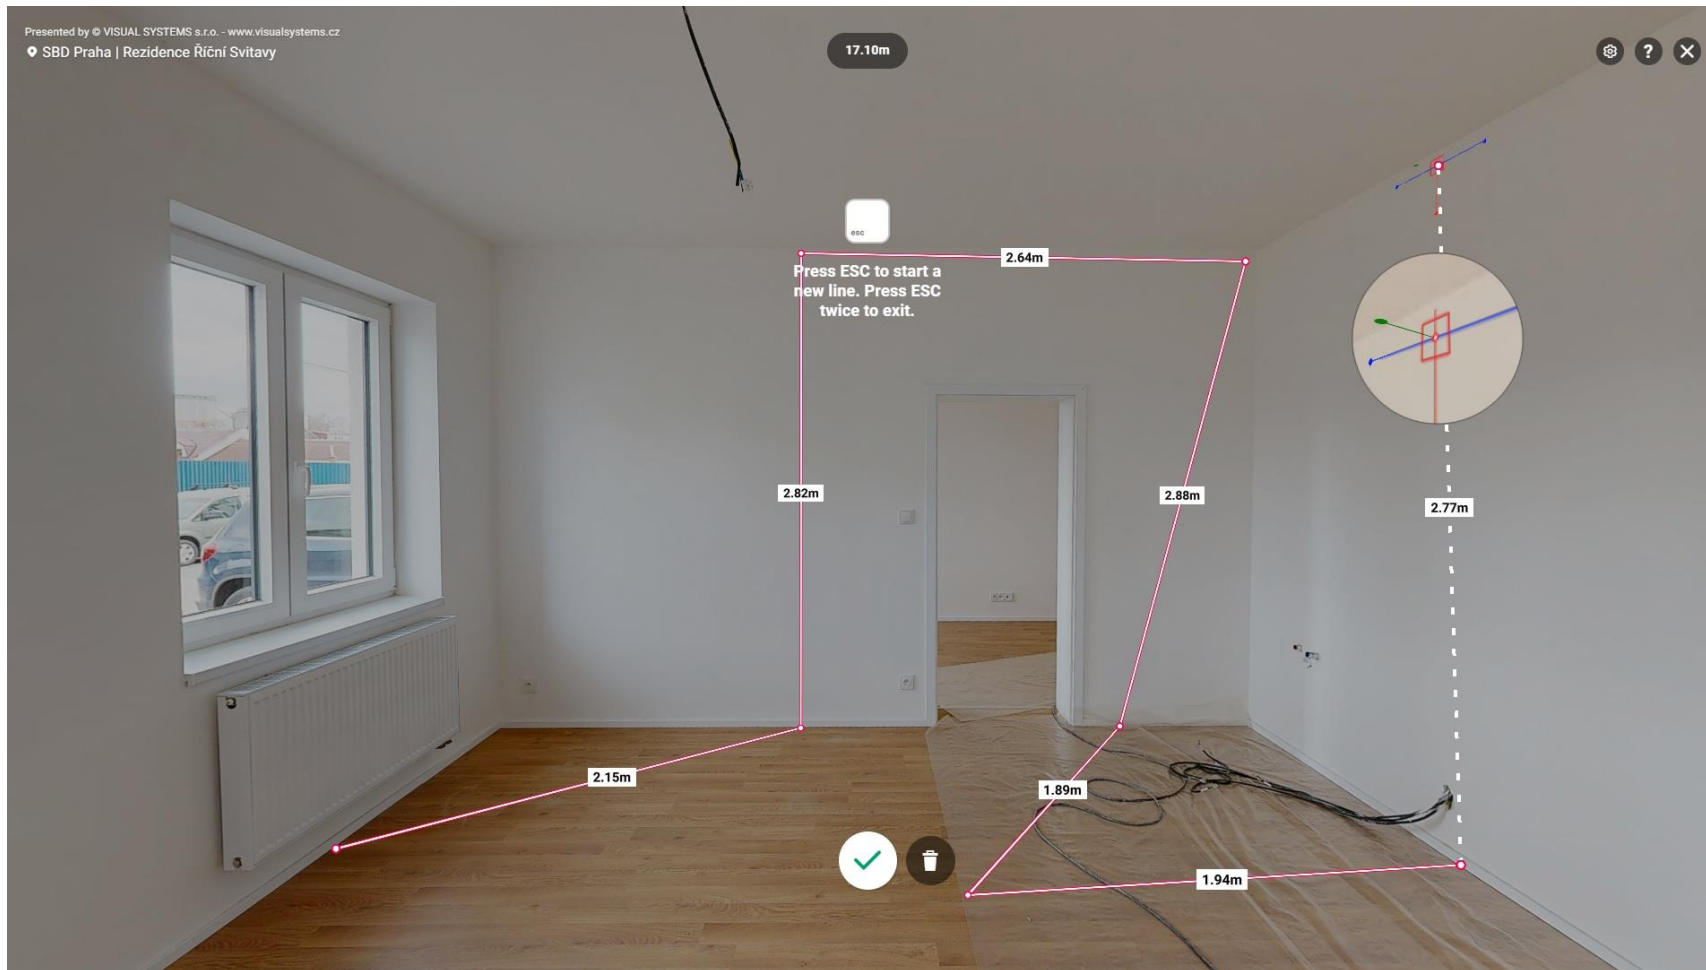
Presented by © VISUAL SYSTEMS s.r.o. - www.visualsystems.cz
SBD Praha | Rezidence Říční Svitavy

17.10m

esc

Press ESC to start a new line. Press ESC twice to exit.

2.64m

2.82m

2.88m

2.77m

2.15m

1.89m

1.94m